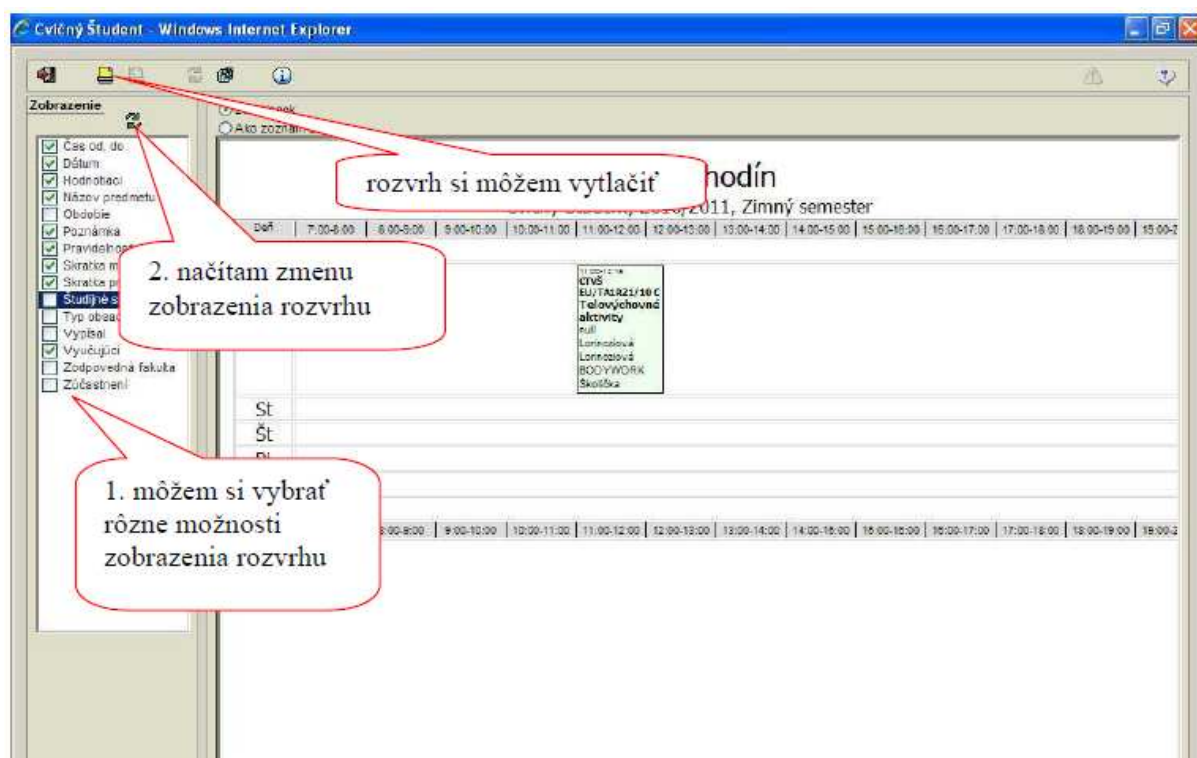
Cvičný Študent - Windows Internet Explorer

Zobrazenie

Čas od, do
Dátum
Hodnotiaci
Názov predmetu
Obdobie
Poznámka
Pravidelnosť
Skratka m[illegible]
Skratka p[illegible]
Študijné s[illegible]
Typ obsad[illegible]
Vypísal
Vyučujúci
Zodpovedná fakulta
Zúčastnení

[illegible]
Ako zoznam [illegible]

rozvrh si môžem vytlačiť

hodín

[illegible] 2010/2011, Zimný semester

| Deň | 7:00-8:00 | 8:00-9:00 | 9:00-10:00 | 10:00-11:00 | 11:00-12:00 | 12:00-13:00 | 13:00-14:00 | 14:00-15:00 | 15:00-16:00 | 16:00-17:00 | 17:00-18:00 | 18:00-19:00 | 19:00-2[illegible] |
|---|---|---|---|---|---|---|---|---|---|---|---|---|---|

2. načítam zmenu zobrazenia rozvrhu

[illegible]
CTVŠ
EU/TA1R21/10 C
Telovýchovné aktivity
null
Lorincziová
Lorincziová
BODYWORK
Školička

St
Št
Pi

1. môžem si vybrať rôzne možnosti zobrazenia rozvrhu

| 8:00-9:00 | 9:00-10:00 | 10:00-11:00 | 11:00-12:00 | 12:00-13:00 | 13:00-14:00 | 14:00-15:00 | 15:00-16:00 | 16:00-17:00 | 17:00-18:00 | 18:00-19:00 | 19:00-2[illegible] |
|---|---|---|---|---|---|---|---|---|---|---|---|